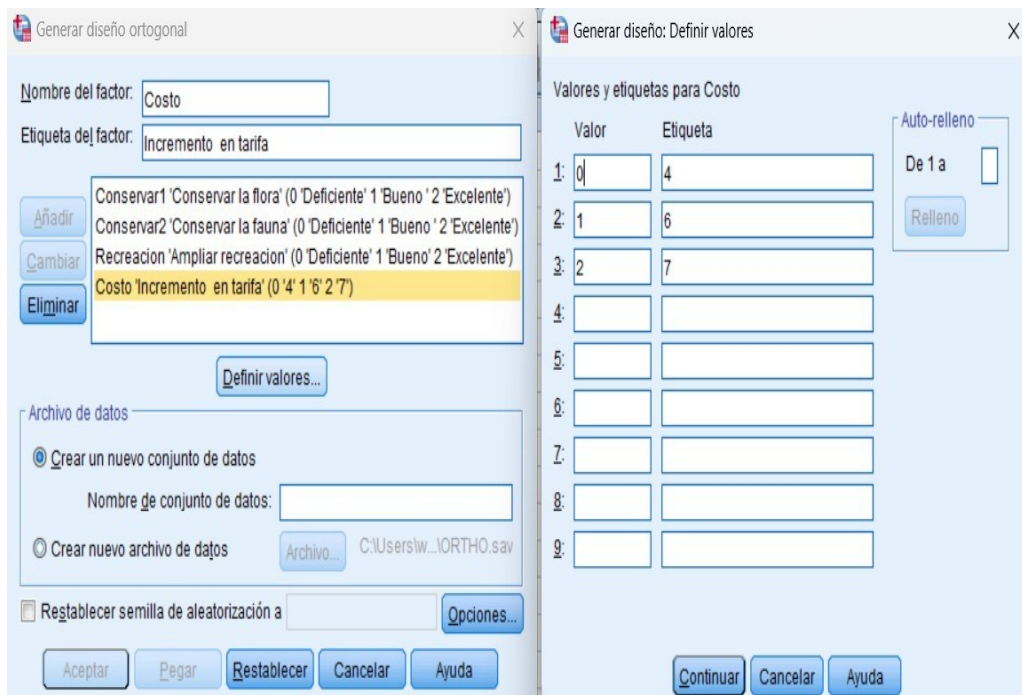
Generar diseño ortogonal

Nombre del factor: Costo

Etiqueta del factor: Incremento en tarifa

Añadir

Cambiar

Eliminar

Conservar1 'Conservar la flora' (0 'Deficiente' 1 'Bueno ' 2 'Excelente')
Conservar2 'Conservar la fauna' (0 'Deficiente' 1 'Bueno ' 2 'Excelente')
Recreacion 'Ampliar recreacion' (0 'Deficiente' 1 'Bueno' 2 'Excelente')
Costo 'Incremento en tarifa' (0 '4' 1 '6' 2 '7')

Definir valores...

Archivo de datos

Crear un nuevo conjunto de datos

Nombre de conjunto de datos:

Crear nuevo archivo de datos

Archivo...

C:\Users\w...\ORTHO.sav

Restablecer semilla de aleatorización a

Opciones...

Aceptar Pegar Restablecer Cancelar Ayuda

Generar diseño: Definir valores

Valores y etiquetas para Costo

| | Valor | Etiqueta |
|---|---|---|
| 1: | 0 | 4 |
| 2: | 1 | 6 |
| 3: | 2 | 7 |
| 4: | | |
| 5: | | |
| 6: | | |
| 7: | | |
| 8: | | |
| 9: | | |

Auto-relleno

De 1 a

Relleno

Continuar Cancelar Ayuda